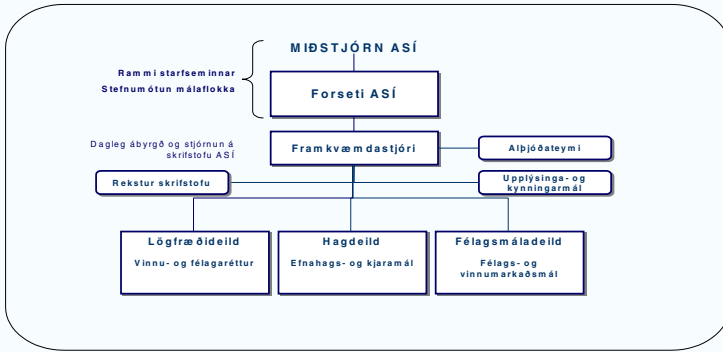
MIÐSTJÓRN ASÍ

Rammi starfseminnar
Stefnumótun málaflokka

Forseti ASÍ

Dagleg ábyrgð og stjórnun á skrifstofu ASÍ

Framkvæmdastjóri

Alþjóðateymi

Rekstur skrifstofu

Upplýsinga- og kynningarmál

Lögfræðideild
Vinnu- og félagaréttur

Hagdeild
Efnahags- og kjaramál

Félagsmáladeild
Félags- og vinnumarkaðsmál